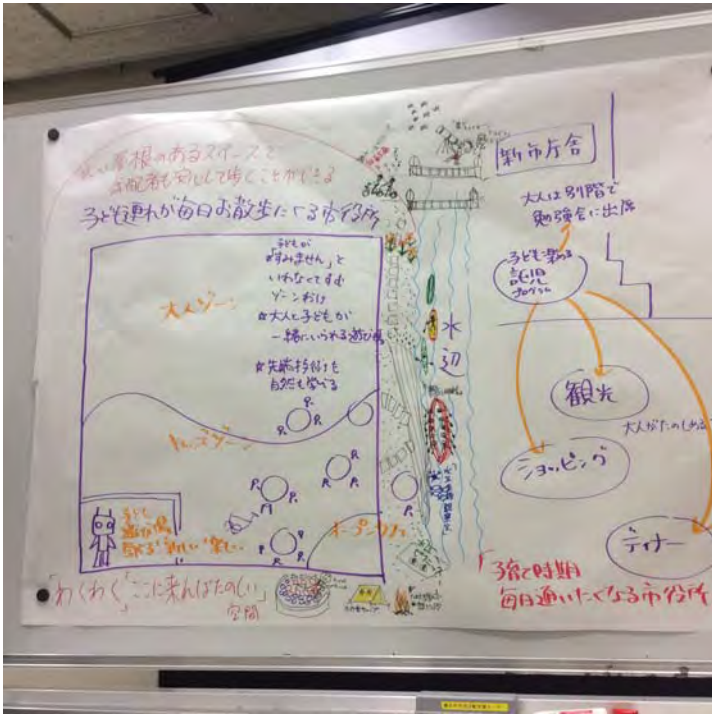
長い屋根のあるスペースで
高齢者も安心して歩くことができる

子ども連れが毎日お散歩したくなる市役所

子どもが
「すみません」と
いわなくてすむ
ゾーンわけ

☆大人と子どもが
一緒にいられる遊び場

☆先端技術も
自然も学べる

大人ゾーン

キッズゾーン

子ども
遊び場
默る・新しい・楽しい

オープンカフェ

「わくわく」「ここに来ればたのしい」空間

新市庁舎

大人は別階で
勉強会に出席

子ども専用
託児
プログラム

水辺

観光

大人がたのしめる

ショッピング

ディナー

「子育て時期
毎日通いたくなる市役所」